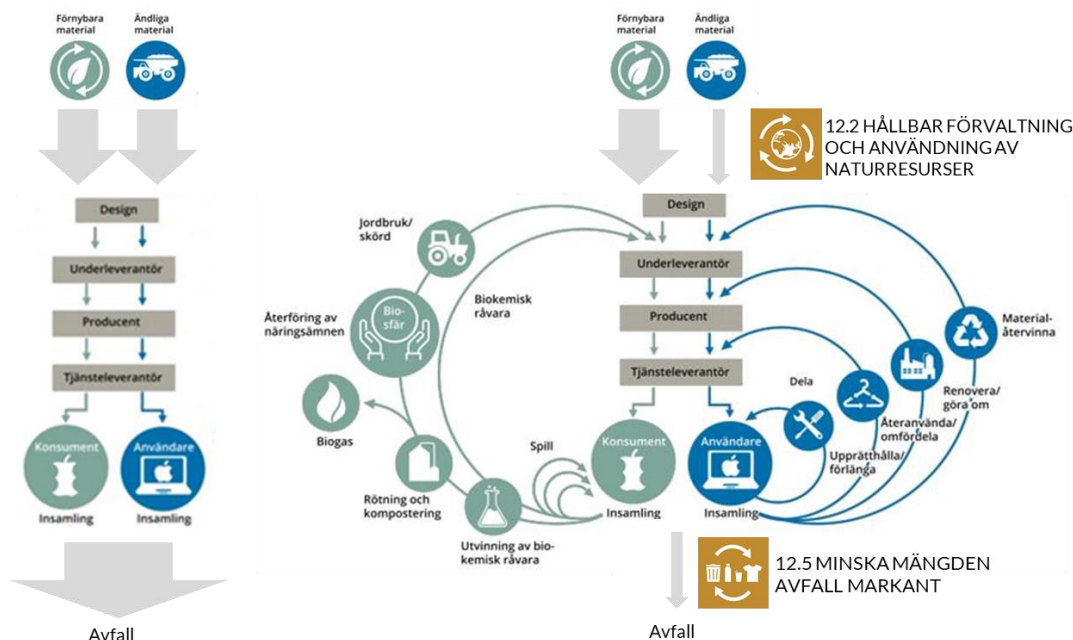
Förnybara material

Ändliga material

Design

Underleverantör

Producent

Tjänsteleverantör

Konsument

Användare

Insamling

Insamling

Avfall

Förnybara material

Ändliga material

12.2 HÅLLBAR FÖRVALTNING OCH ANVÄNDNING AV NATURRESURSER

Jordbruk/ skörd

Design

Underleverantör

Biokemisk råvara

Återföring av näringsämnen

Bio-sfär

Producent

Material-återvinna

Tjänsteleverantör

Dela

Renovera/ göra om

Biogas

Spill

Konsument

Användare

Återanvända/ omfördela

Upprätthålla/ förlänga

Rötning och kompostering

Insamling

Insamling

Utvinning av bio-kemisk råvara

12.5 MINSKA MÄNGDEN AVFALL MARKANT

Avfall